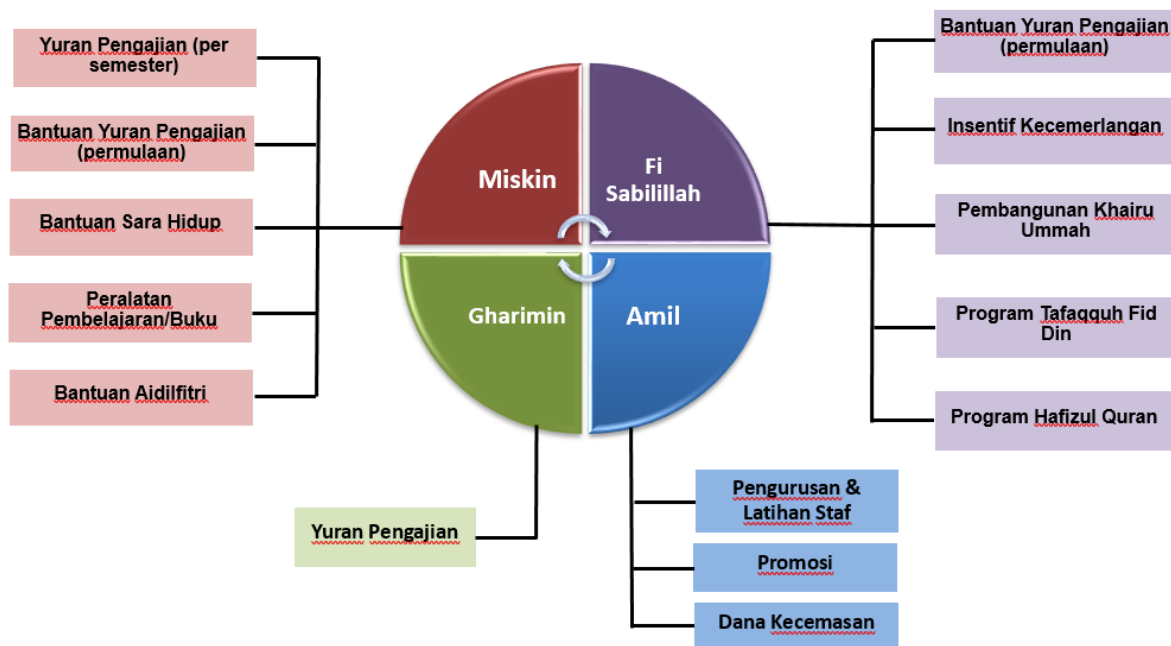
Yuran Pengajian (per semester)

Bantuan Yuran Pengajian (permulaan)

Bantuan Sara Hidup

Peralatan Pembelajaran/Buku

Bantuan Aidilfitri

Miskin

Fi Sabilillah

Gharimin

Amil

Bantuan Yuran Pengajian (permulaan)

Insentif Kecemerlangan

Pembangunan Khairu Ummah

Program Tafaqquh Fid Din

Program Hafizul Quran

Yuran Pengajian

Pengurusan & Latihan Staf

Promosi

Dana Kecemasan